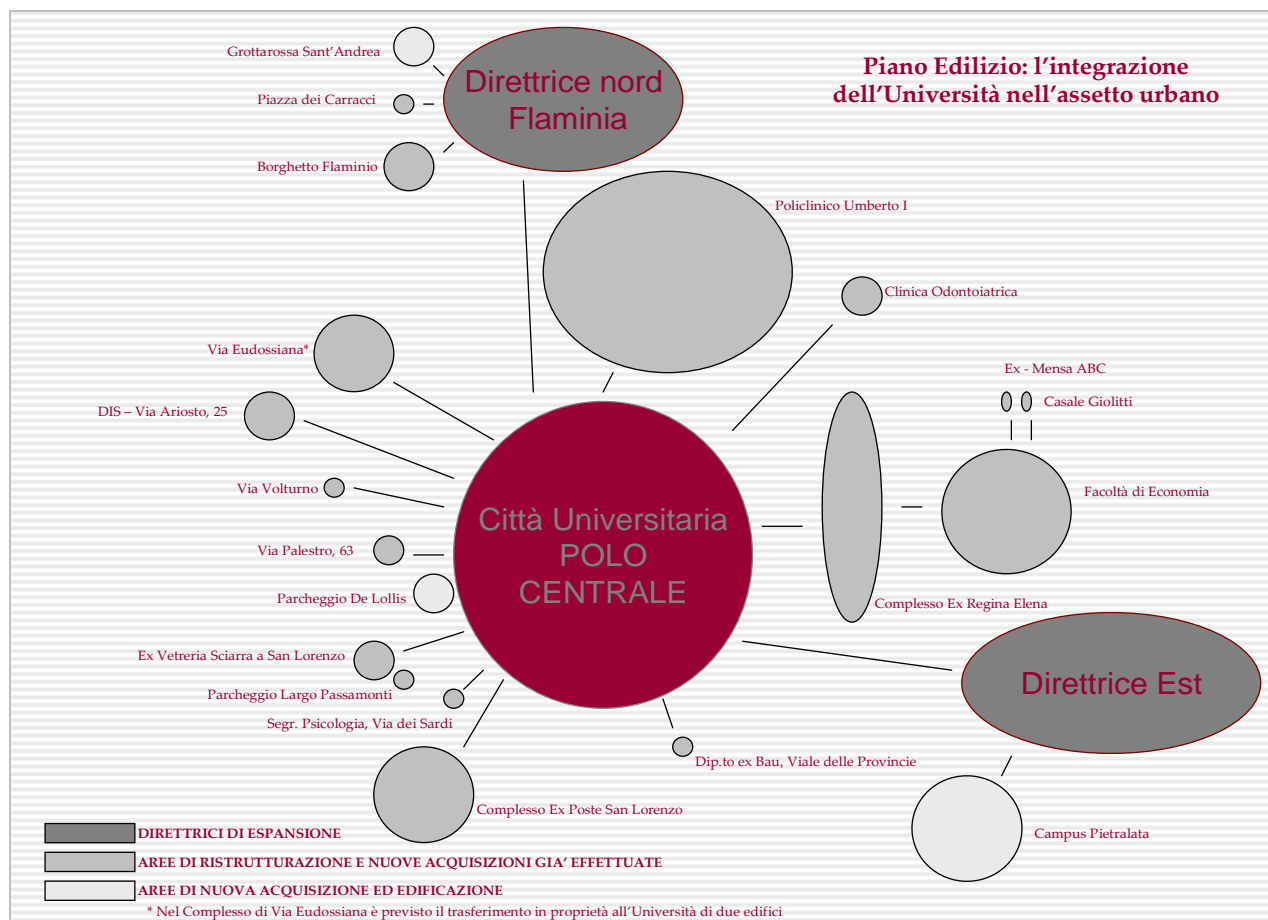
Piano Edilizio: l'integrazione dell'Università nell'assetto urbano

Direttrice nord Flaminia

Grottarossa Sant'Andrea

Piazza dei Carracci

Borghetto Flaminio

Policlinico Umberto I

Clinica Odontoiatrica

Via Eudossiana*

DIS – Via Ariosto, 25

Via Volturno

Via Palestro, 63

Parcheggio De Lollis

Ex Vetreria Sciarra a San Lorenzo

Parcheggio Largo Passamonti

Segr. Psicologia, Via dei Sardi

Città Universitaria POLO CENTRALE

Ex - Mensa ABC

Casale Giolitti

Facoltà di Economia

Complesso Ex Regina Elena

Direttrice Est

Dip.to ex Bau, Viale delle Provincie

Complesso Ex Poste San Lorenzo

Campus Pietralata

DIRETTRICI DI ESPANSIONE

AREE DI RISTRUTTURAZIONE E NUOVE ACQUISIZIONI GIA' EFFETTUATE

AREE DI NUOVA ACQUISIZIONE ED EDIFICAZIONE

* Nel Complesso di Via Eudossiana è previsto il trasferimento in proprietà all'Università di due edifici